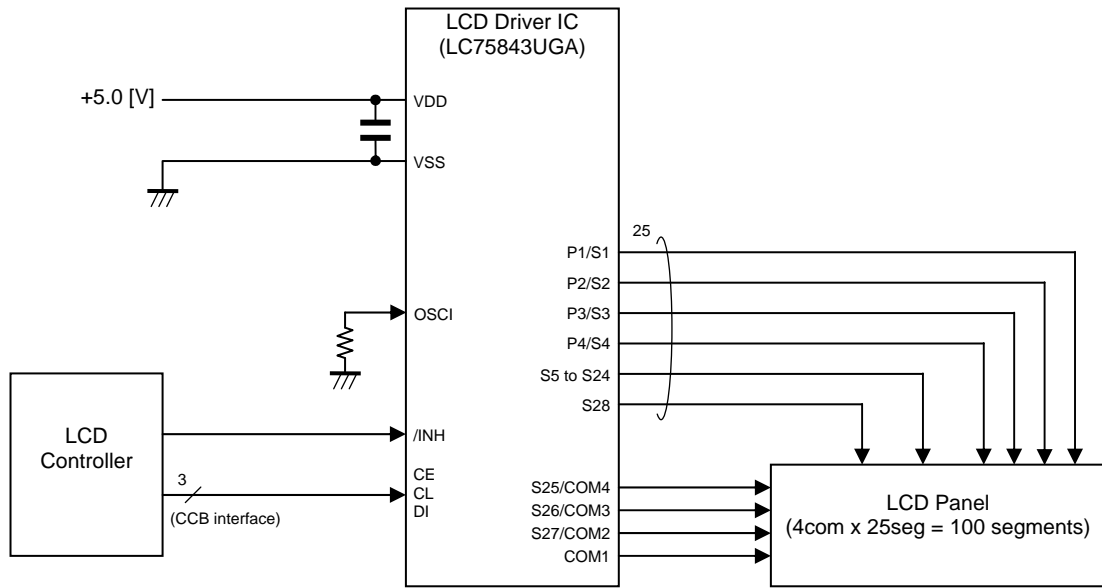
LCD Driver IC
(LC75843UGA)

+5.0 [V]

VDD

VSS

OSCI

LCD
Controller

/INH

CE
CL
DI

3

(CCB interface)

25

P1/S1

P2/S2

P3/S3

P4/S4

S5 to S24

S28

S25/COM4

S26/COM3

S27/COM2

COM1

LCD Panel
(4com x 25seg = 100 segments)